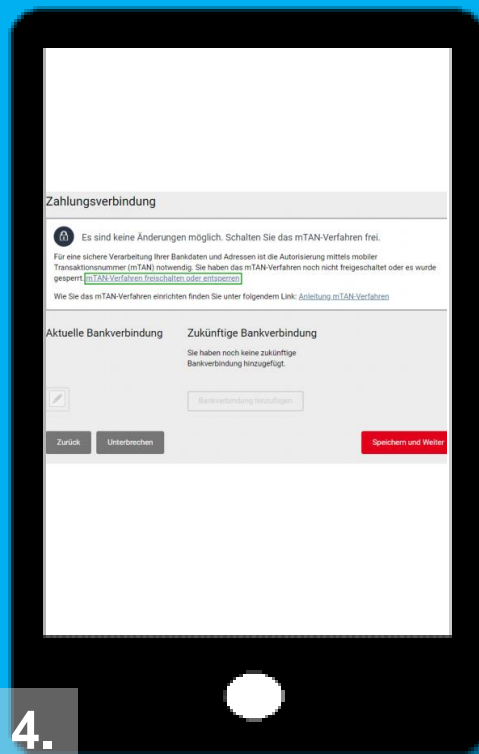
Zahlungsverbindung

Es sind keine Änderungen möglich. Schalten Sie das mTAN-Verfahren frei.

Für eine sichere Verarbeitung Ihrer Bankdaten und Adressen ist die Autorisierung mittels mobiler Transaktionsnummer (mTAN) notwendig. Sie haben das mTAN-Verfahren noch nicht freigeschaltet oder es wurde gesperrt. mTAN-Verfahren freischalten oder entsperren

Wie Sie das mTAN-Verfahren einrichten finden Sie unter folgendem Link: Anleitung mTAN-Verfahren

Aktuelle Bankverbindung

Zukünftige Bankverbindung

Sie haben noch keine zukünftige Bankverbindung hinzugefügt.

Bankverbindung hinzufügen

Zurück

Unterbrechen

Speichern und Weiter

4.